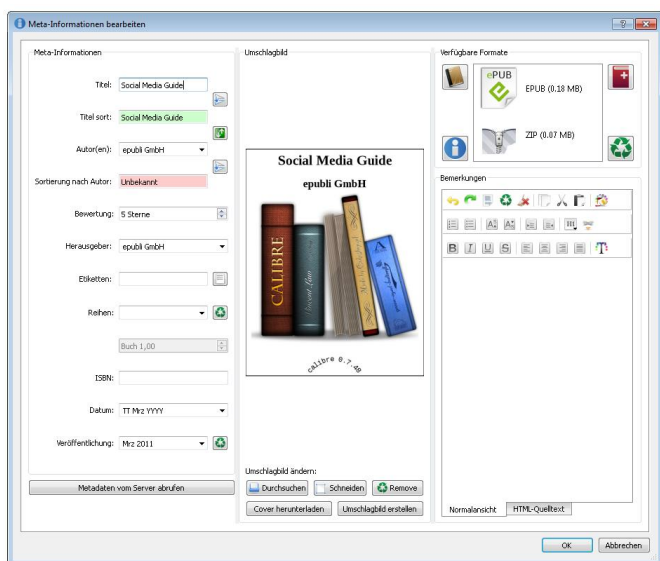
Meta-Informationen bearbeiten

Meta-Informationen

Titel: Social Media Guide

Titel sort: Social Media Guide

Autor(en): epubli GmbH

Sortierung nach Autor: Unbekannt

Bewertung: 5 Sterne

Herausgeber: epubli GmbH

Etiketten:

Reihen:

Buch 1,00

ISBN:

Datum: TT Mrz YYYY

Veröffentlichung: Mrz 2011

Metadaten vom Server abrufen

Umschlagbild

Social Media Guide

epubli GmbH

CALIBRE

calibre 0.7.48

Umschlagbild ändern:

Durchsuchen

Schneiden

Remove

Cover herunterladen

Umschlagbild erstellen

Verfügbare Formate

ePUB

EPUB (0.18 MB)

ZIP (0.07 MB)

Bemerkungen

B I U S

Normalansicht

HTML-Quelltext

OK

Abbrechen